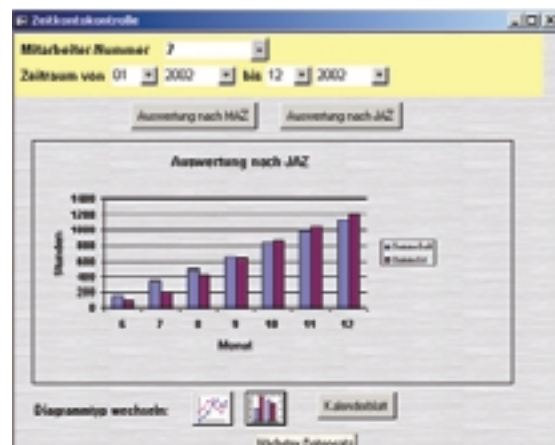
Zeitkontokontrolle

Mitarbeiter-Nummer 7

Zeitraum von 01 2002 bis 12 2002

Auswertung nach MAZ

Auswertung nach JAZ

Auswertung nach JAZ

1400
1200
1000
800
600
400
200
0

Stunden

6 7 8 9 10 11 12

Monat

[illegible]
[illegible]

Diagrammtyp wechseln:

Kalenderblatt

Nächster Datensatz